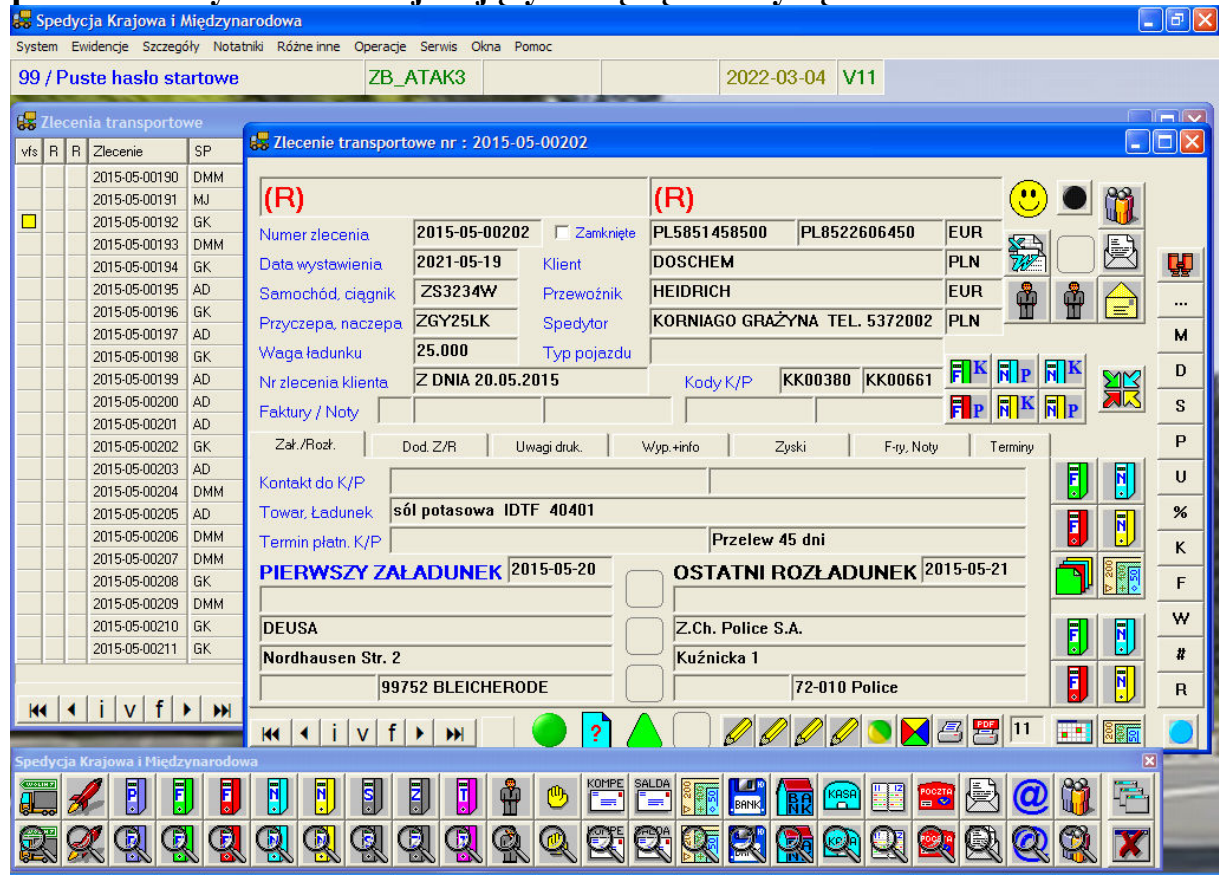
Spedycja Krajowa i Międzynarodowa

System Ewidencje Szczegóły Notatniki Różne inne Operacje Serwis Okna Pomoc

99 / Puste hasło startowe | ZB_ATAK3 | 2022-03-04 | V11

Zlecenia transportowe

| vfs | R | R | Zlecenie | SP |
|---|---|---|---|---|
| | | | 2015-05-00190 | DMM |
| | | | 2015-05-00191 | MJ |
| | | | 2015-05-00192 | GK |
| | | | 2015-05-00193 | DMM |
| | | | 2015-05-00194 | GK |
| | | | 2015-05-00195 | AD |
| | | | 2015-05-00196 | GK |
| | | | 2015-05-00197 | AD |
| | | | 2015-05-00198 | GK |
| | | | 2015-05-00199 | AD |
| | | | 2015-05-00200 | AD |
| | | | 2015-05-00201 | AD |
| | | | 2015-05-00202 | GK |
| | | | 2015-05-00203 | AD |
| | | | 2015-05-00204 | DMM |
| | | | 2015-05-00205 | AD |
| | | | 2015-05-00206 | DMM |
| | | | 2015-05-00207 | DMM |
| | | | 2015-05-00208 | GK |
| | | | 2015-05-00209 | DMM |
| | | | 2015-05-00210 | GK |
| | | | 2015-05-00211 | GK |

i v f

Zlecenie transportowe nr : 2015-05-00202

(R)
(R)

Numer zlecenia 2015-05-00202 Zamknięte PL5851458500 PL8522606450 EUR
Data wystawienia 2021-05-19 Klient DOSCHEM PLN
Samochód, ciągnik ZS3234W Przewoźnik HEIDRICH EUR
Przyczepa, naczepa ZGY25LK Spedytor KORNIAGO GRAŻYNA TEL. 5372002 PLN
Waga ładunku 25.000 Typ pojazdu
Nr zlecenia klienta Z DNIA 20.05.2015 Kody K/P KK00380 KK00661
Faktury / Noty

F K N P N K F P N K N P

Zał./Rozł. Dod. Z/R Uwagi druk. Wyp.+info Zyski F-ry, Noty Terminy

Kontakt do K/P
Towar, Ładunek sól potasowa IDTF 40401
Termin płatn. K/P Przelew 45 dni

PIERWSZY ZAŁADUNEK 2015-05-20
DEUSA
Nordhausen Str. 2
99752 BLEICHERODE

OSTATNI ROZŁADUNEK 2015-05-21
Z.Ch. Police S.A.
Kuźnicka 1
72-010 Police

... M D S P U % K F W # R

i v f ? 11

Spedycja Krajowa i Międzynarodowa

P F F N N S Z T KOMPE SALDA BANK BANK KASA POCZTA @
KOMPE SALDA KASA POCZTA